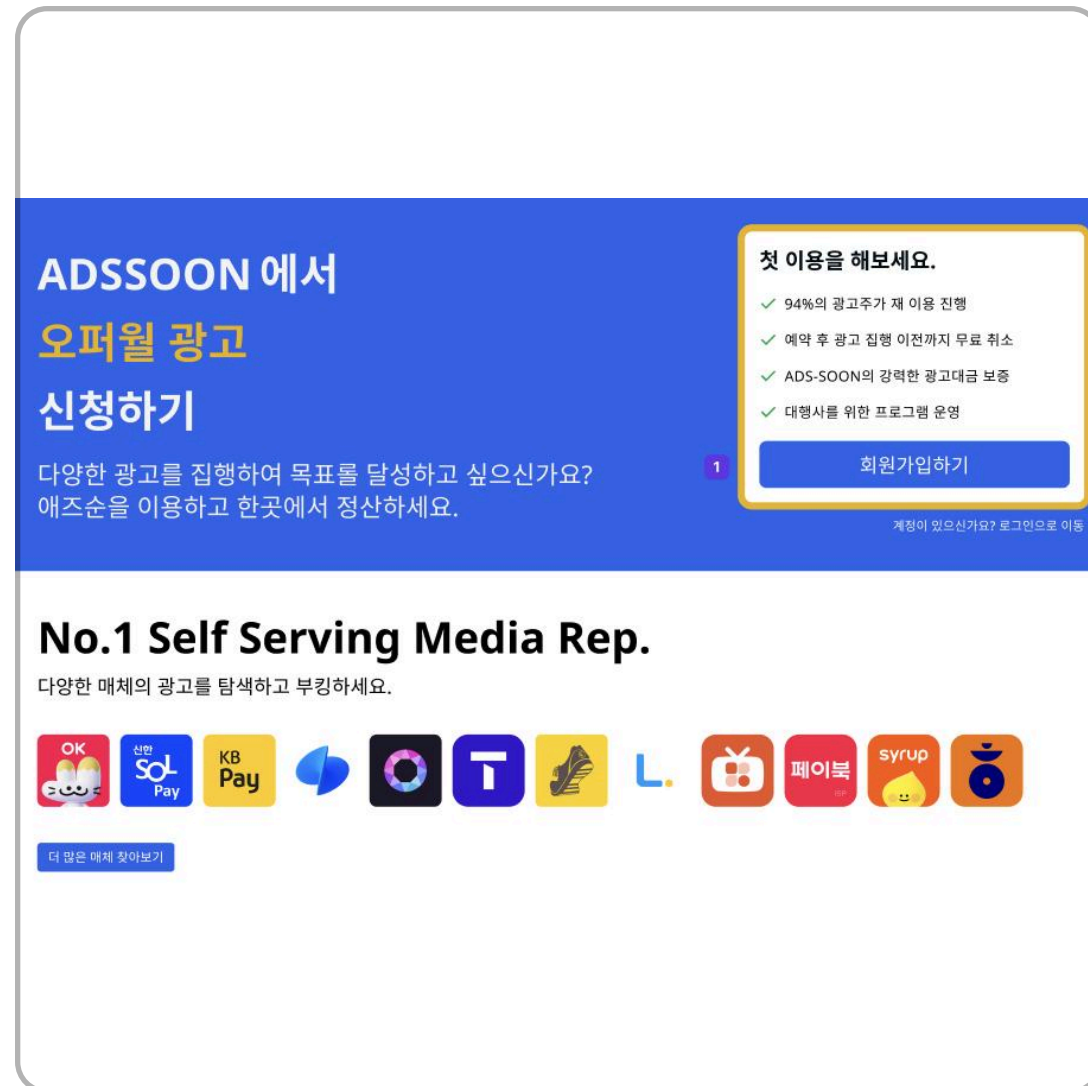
ADSSOON 에서
오퍼월 광고
신청하기

다양한 광고를 집행하여 목표를 달성하고 싶으신가요?
애즈순을 이용하고 한곳에서 정산하세요.

1

첫 이용을 해보세요.

✓ 94%의 광고주가 재 이용 진행
✓ 예약 후 광고 집행 이전까지 무료 취소
✓ ADS-SOON의 강력한 광고대금 보증
✓ 대행사를 위한 프로그램 운영

회원가입하기

계정이 있으신가요? 로그인으로 이동

No.1 Self Serving Media Rep.

다양한 매체의 광고를 탐색하고 부킹하세요.

OK

신한 SOL Pay

KB Pay

L.

페이북

syrup

더 많은 매체 찾아보기